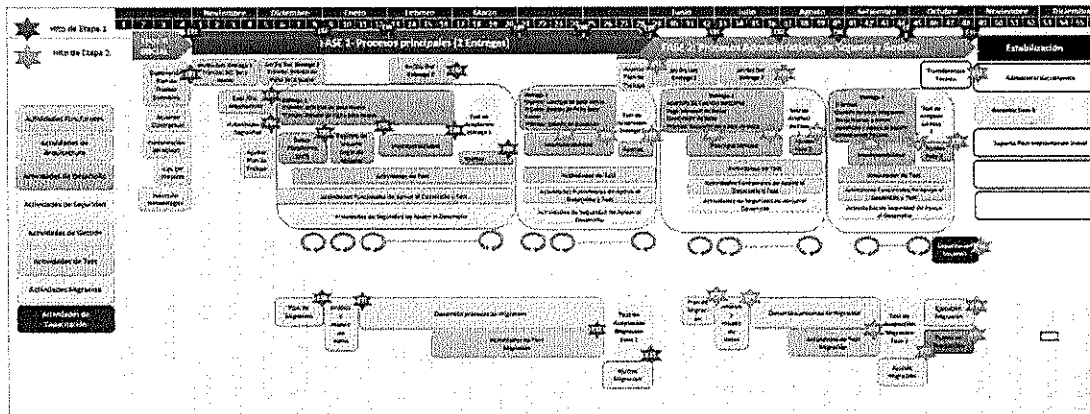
Hito de Etapa 1
Hito de Etapa 2

Noviembre
Diciembre
Enero
Febrero
Marzo
Junio
Julio
Agosto
Septiembre
Octubre
Noviembre
Diciembre

FASE 1: Procesos principales (2 Entregas)
FASE 2: Procesos Administrativos, de Soporte y Gestión
Estabilización

Actividades Funcionales
Actividades de Arquitectura
Actividades de Desarrollo
Actividades de Seguridad
Actividades de Gestión
Actividades de Test
Actividades Migración
Actividades de Capacitación

Actividades de Test
Actividades de Test
Actividades de Test
Actividades de Test

Seguimiento Conjunto
Soporte Post Implantación
Mantenimiento Correctivo

Plan de Migración
Desarrollo procesos de migración
Actividades de Test Migración
Test de Aceptación Migración Fase 1
Desarrollo procesos de Migración
Actividades de Test Migración
Test de Aceptación Migración Fase 2
Ejecución Migración

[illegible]